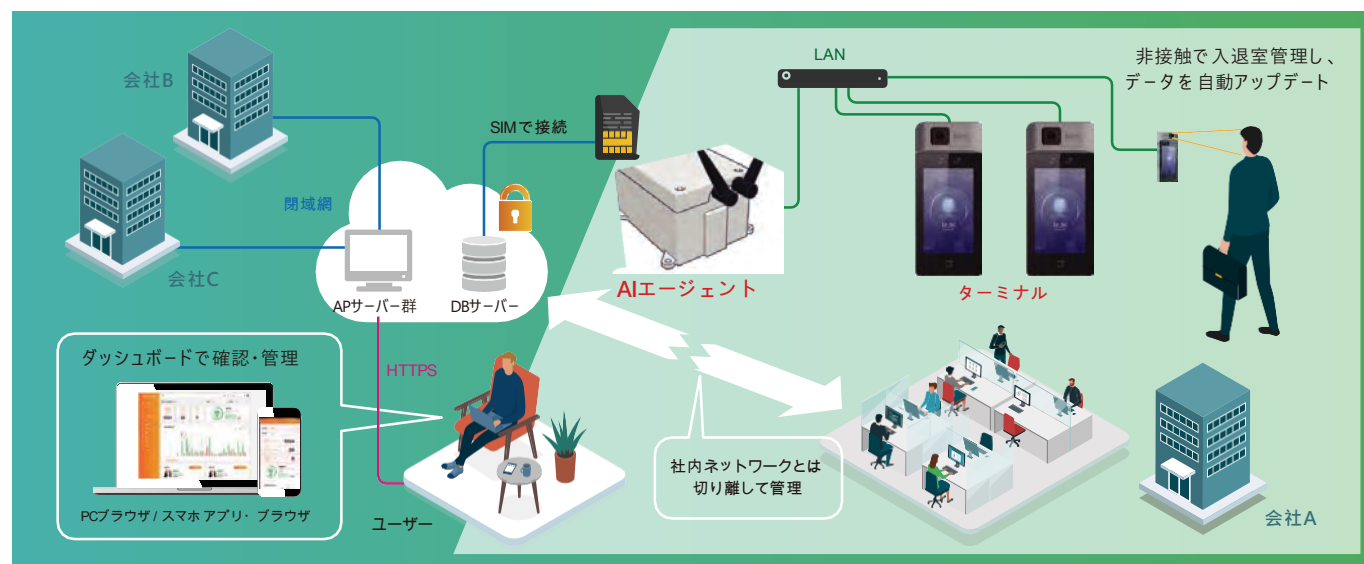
会社B

会社C

閉域網

SIMで接続

LAN

非接触で入退室管理し、
データを自動アップデート

APサーバー群

DBサーバー

AIエージェント

ターミナル

ダッシュボードで確認・管理

HTTPS

PCブラウザ / スマホ アプリ・ブラウザ

ユーザー

社内ネットワークとは
切り離して管理

会社A